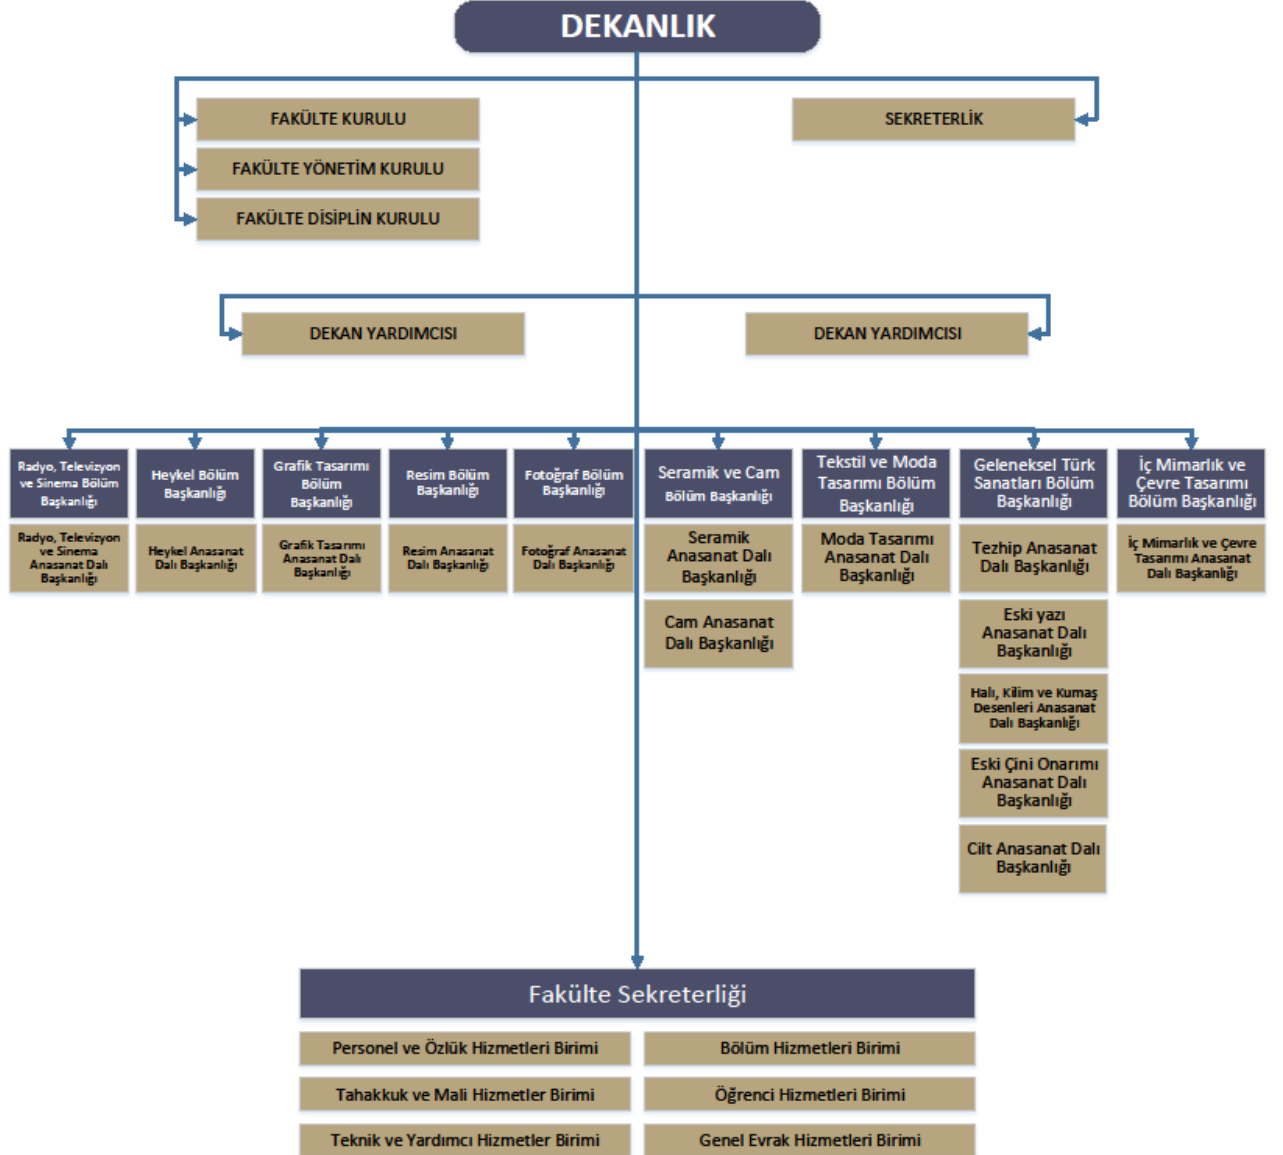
DEKANLIK

FAKÜLTE KURULU

FAKÜLTE YÖNETİM KURULU

FAKÜLTE DİSİPLİN KURULU

SEKRETERLİK

DEKAN YARDIMCISI

DEKAN YARDIMCISI

Radyo, Televizyon ve Sinema Bölüm Başkanlığı

Radyo, Televizyon ve Sinema Anasanat Dalı Başkanlığı

Heykel Bölüm Başkanlığı

Heykel Anasanat Dalı Başkanlığı

Grafik Tasarımı Bölüm Başkanlığı

Grafik Tasarımı Anasanat Dalı Başkanlığı

Resim Bölüm Başkanlığı

Resim Anasanat Dalı Başkanlığı

Fotoğraf Bölüm Başkanlığı

Fotoğraf Anasanat Dalı Başkanlığı

Seramik ve Cam Bölüm Başkanlığı

Seramik Anasanat Dalı Başkanlığı

Cam Anasanat Dalı Başkanlığı

Tekstil ve Moda Tasarımı Bölüm Başkanlığı

Moda Tasarımı Anasanat Dalı Başkanlığı

Geleneksel Türk Sanatları Bölüm Başkanlığı

Tezhip Anasanat Dalı Başkanlığı

Eski yazı Anasanat Dalı Başkanlığı

Halı, Kilim ve Kumaş Desenleri Anasanat Dalı Başkanlığı

Eski Çini Onarımı Anasanat Dalı Başkanlığı

Cilt Anasanat Dalı Başkanlığı

İç Mimarlık ve Çevre Tasarımı Bölüm Başkanlığı

İç Mimarlık ve Çevre Tasarımı Anasanat Dalı Başkanlığı

Fakülte Sekreterliği

Personel ve Özlük Hizmetleri Birimi

Bölüm Hizmetleri Birimi

Tahakkuk ve Mali Hizmetler Birimi

Öğrenci Hizmetleri Birimi

Teknik ve Yardımcı Hizmetler Birimi

Genel Evrak Hizmetleri Birimi